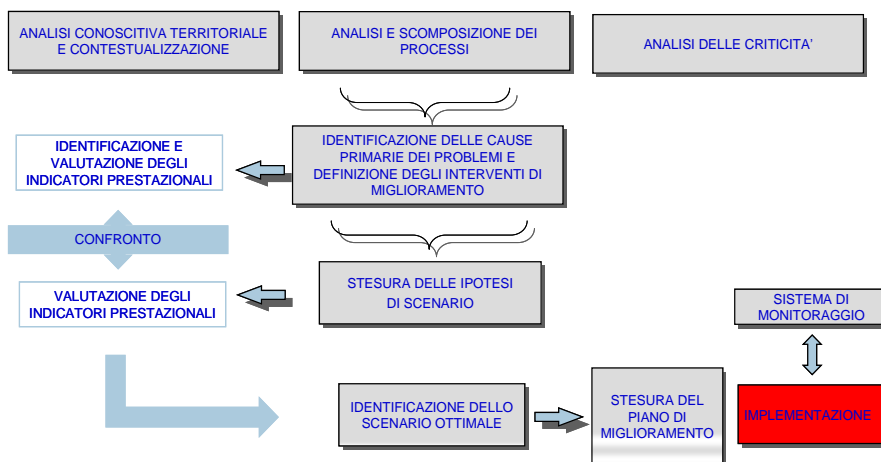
ANALISI CONOSCITIVA TERRITORIALE E CONTESTUALIZZAZIONE

ANALISI E SCOMPOSIZIONE DEI PROCESSI

ANALISI DELLE CRITICITA'

IDENTIFICAZIONE E VALUTAZIONE DEGLI INDICATORI PRESTAZIONALI

IDENTIFICAZIONE DELLE CAUSE PRIMARIE DEI PROBLEMI E DEFINIZIONE DEGLI INTERVENTI DI MIGLIORAMENTO

CONFRONTO

VALUTAZIONE DEGLI INDICATORI PRESTAZIONALI

STESURA DELLE IPOTESI DI SCENARIO

SISTEMA DI MONITORAGGIO

IDENTIFICAZIONE DELLO SCENARIO OTTIMALE

STESURA DEL PIANO DI MIGLIORAMENTO

IMPLEMENTAZIONE